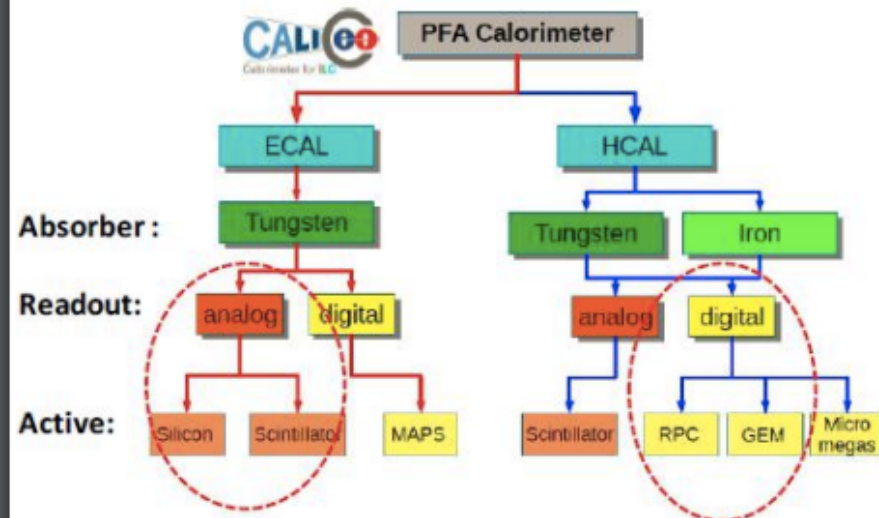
CALICE
Calorimeter for ILC

PFA Calorimeter

ECAL

HCAL

Absorber:

Tungsten

Tungsten

Iron

Readout:

analog

digital

analog

digital

Active:

Silicon

Scintillator

MAPS

Scintillator

RPC

GEM

Micro megas